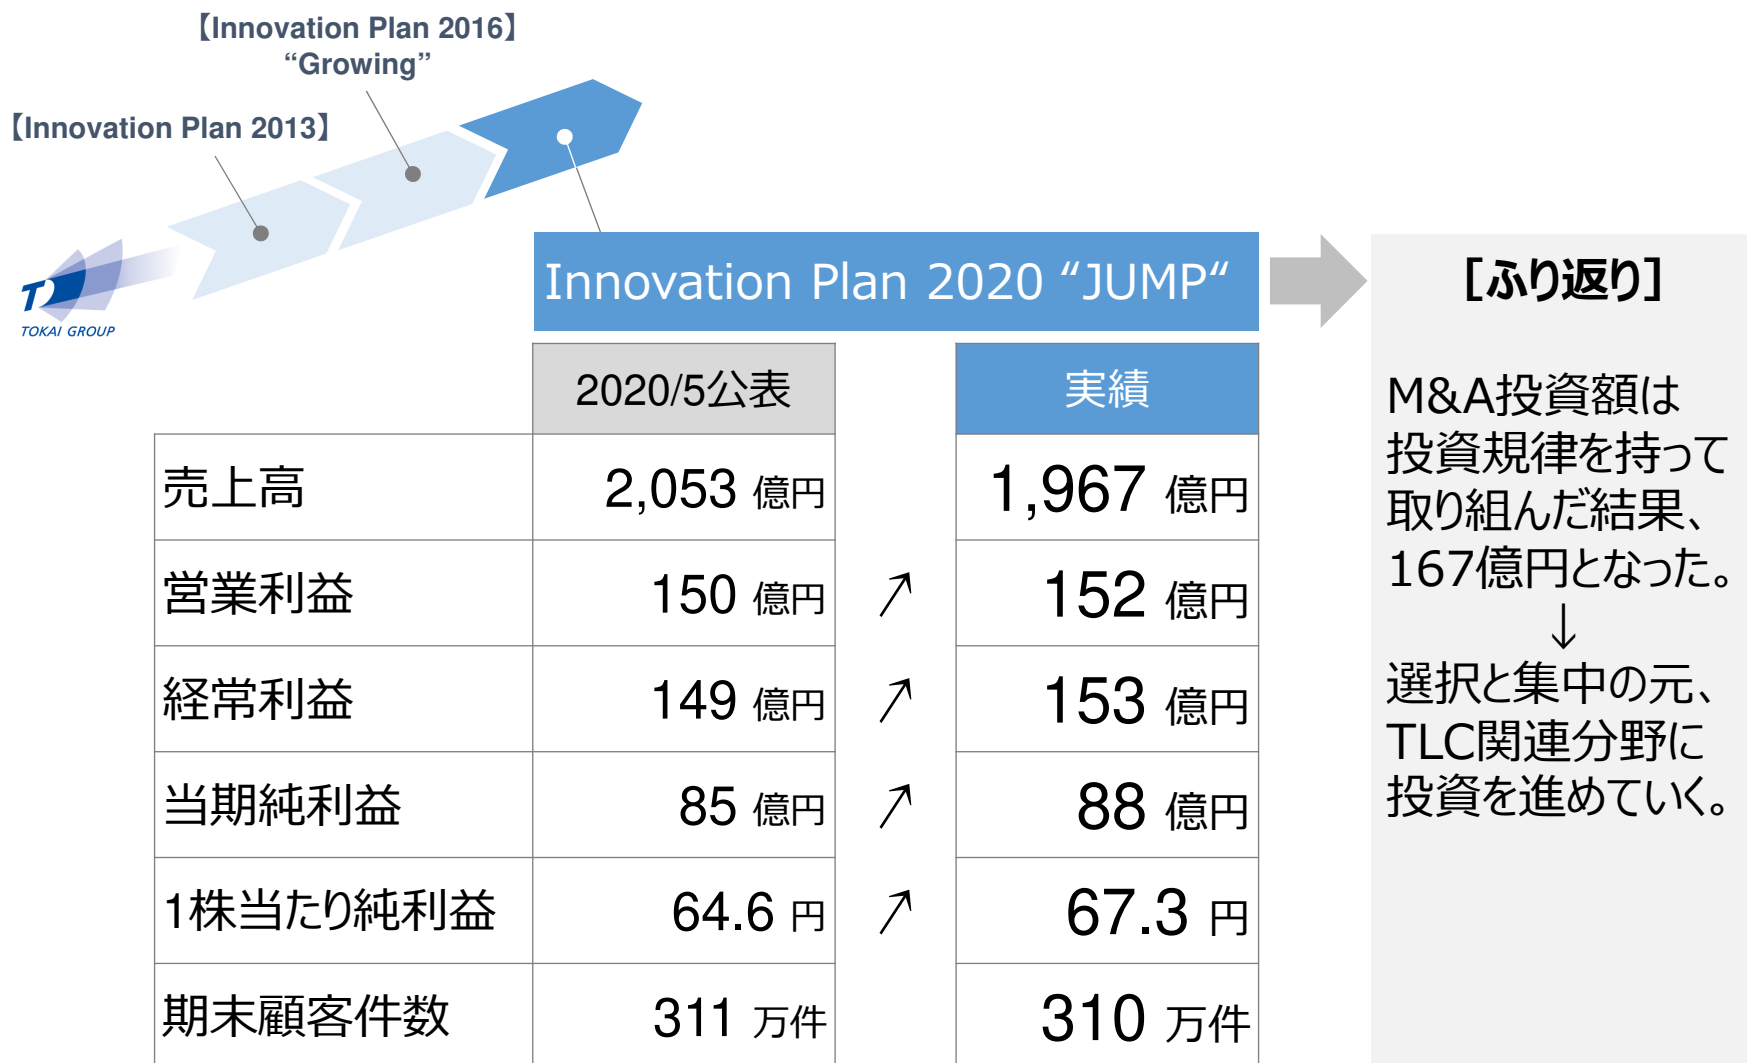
【Innovation Plan 2016】
“Growing”

【Innovation Plan 2013】

TOKAI GROUP

Innovation Plan 2020 “JUMP“

［ふり返り］

M&A投資額は投資規律を持って取り組んだ結果、167億円となった。
↓
選択と集中の元、TLC関連分野に投資を進めていく。

| | 2020/5公表 | | 実績 |
|---|---|---|---|
| 売上高 | 2,053 億円 | | 1,967 億円 |
| 営業利益 | 150 億円 | ↗ | 152 億円 |
| 経常利益 | 149 億円 | ↗ | 153 億円 |
| 当期純利益 | 85 億円 | ↗ | 88 億円 |
| 1株当たり純利益 | 64.6 円 | ↗ | 67.3 円 |
| 期末顧客件数 | 311 万件 | | 310 万件 |